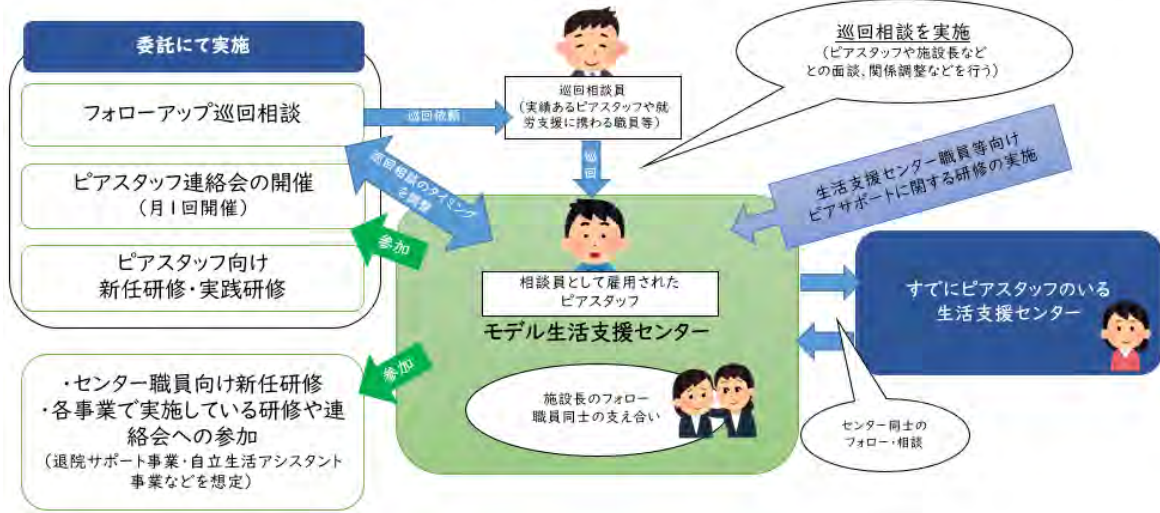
委託にて実施

フォローアップ巡回相談

ピアスタッフ連絡会の開催
（月1回開催）

ピアスタッフ向け
新任研修・実践研修

巡回依頼

巡回相談のタイミングを調整

参加

巡回相談員
（実績あるピアスタッフや就労支援に携わる職員等）

巡回

巡回相談を実施
（ピアスタッフや施設長などとの面談、関係調整などを行う）

生活支援センター職員等向け
ピアサポートに関する研修の実施

相談員として雇用された
ピアスタッフ

モデル生活支援センター

施設長のフォロー
職員同士の支え合い

すでにピアスタッフのいる
生活支援センター

センター同士の
フォロー・相談

参加

・センター職員向け新任研修
・各事業で実施している研修や連絡会への参加
（退院サポート事業・自立生活アシスタント事業などを想定）